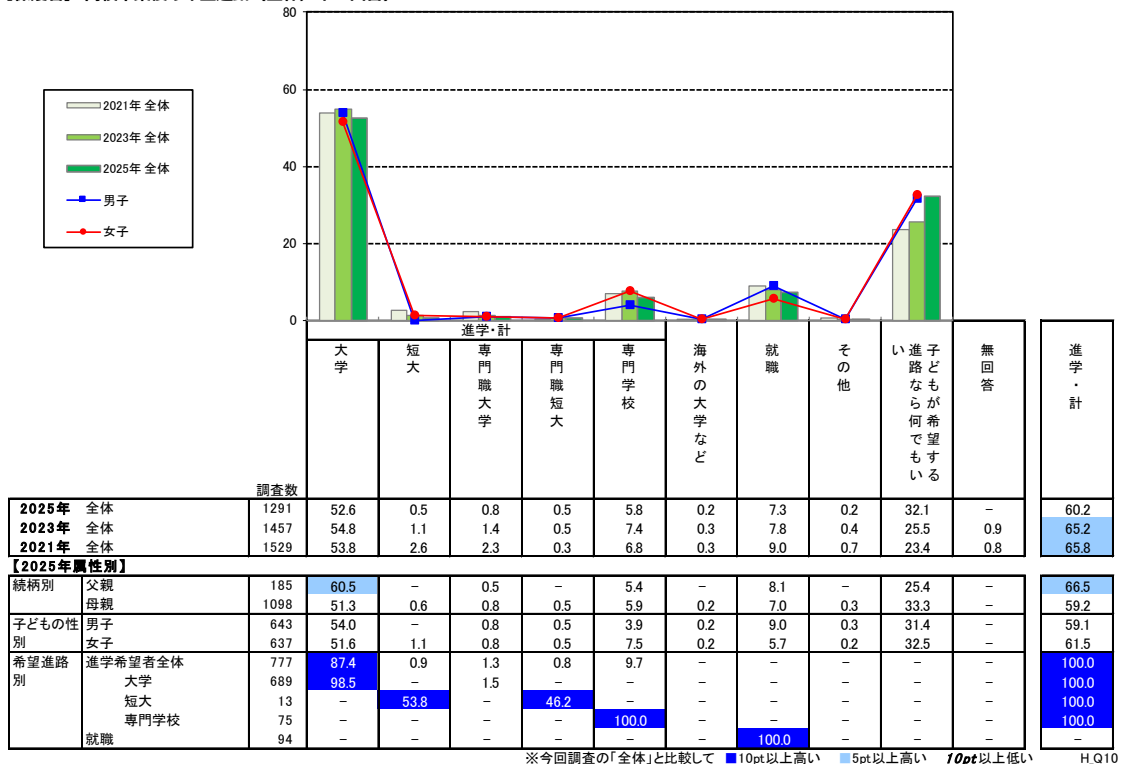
80

60

40

20

0

2021年 全体
2023年 全体
2025年 全体
男子
女子

進学・計

| | | 調査数 | 大学 | 短大 | 専門職大学 | 専門職短大 | 専門学校 | 海外の大学など | 就職 | その他 | 子どもが希望する進路なら何でもいい | 無回答 | 進学・計 |
|---|---|---|---|---|---|---|---|---|---|---|---|---|---|
| 2025年 | 全体 | 1291 | 52.6 | 0.5 | 0.8 | 0.5 | 5.8 | 0.2 | 7.3 | 0.2 | 32.1 | − | 60.2 |
| 2023年 | 全体 | 1457 | 54.8 | 1.1 | 1.4 | 0.5 | 7.4 | 0.3 | 7.8 | 0.4 | 25.5 | 0.9 | 65.2 |
| 2021年 | 全体 | 1529 | 53.8 | 2.6 | 2.3 | 0.3 | 6.8 | 0.3 | 9.0 | 0.7 | 23.4 | 0.8 | 65.8 |
| 【2025年属性別】 | | | | | | | | | | | | | |
| 続柄別 | 父親 | 185 | 60.5 | − | 0.5 | − | 5.4 | − | 8.1 | − | 25.4 | − | 66.5 |
| | 母親 | 1098 | 51.3 | 0.6 | 0.8 | 0.5 | 5.9 | 0.2 | 7.0 | 0.3 | 33.3 | − | 59.2 |
| 子どもの性別 | 男子 | 643 | 54.0 | − | 0.8 | 0.5 | 3.9 | 0.2 | 9.0 | 0.3 | 31.4 | − | 59.1 |
| | 女子 | 637 | 51.6 | 1.1 | 0.8 | 0.5 | 7.5 | 0.2 | 5.7 | 0.2 | 32.5 | − | 61.5 |
| 希望進路別 | 進学希望者全体 | 777 | 87.4 | 0.9 | 1.3 | 0.8 | 9.7 | − | − | − | − | − | 100.0 |
| | 大学 | 689 | 98.5 | − | 1.5 | − | − | − | − | − | − | − | 100.0 |
| | 短大 | 13 | − | 53.8 | − | 46.2 | − | − | − | − | − | − | 100.0 |
| | 専門学校 | 75 | − | − | − | − | 100.0 | − | − | − | − | − | 100.0 |
| | 就職 | 94 | − | − | − | − | − | − | 100.0 | − | − | − | − |

※今回調査の「全体」と比較して ■10pt以上高い ■5pt以上高い 10pt以上低い H_Q10